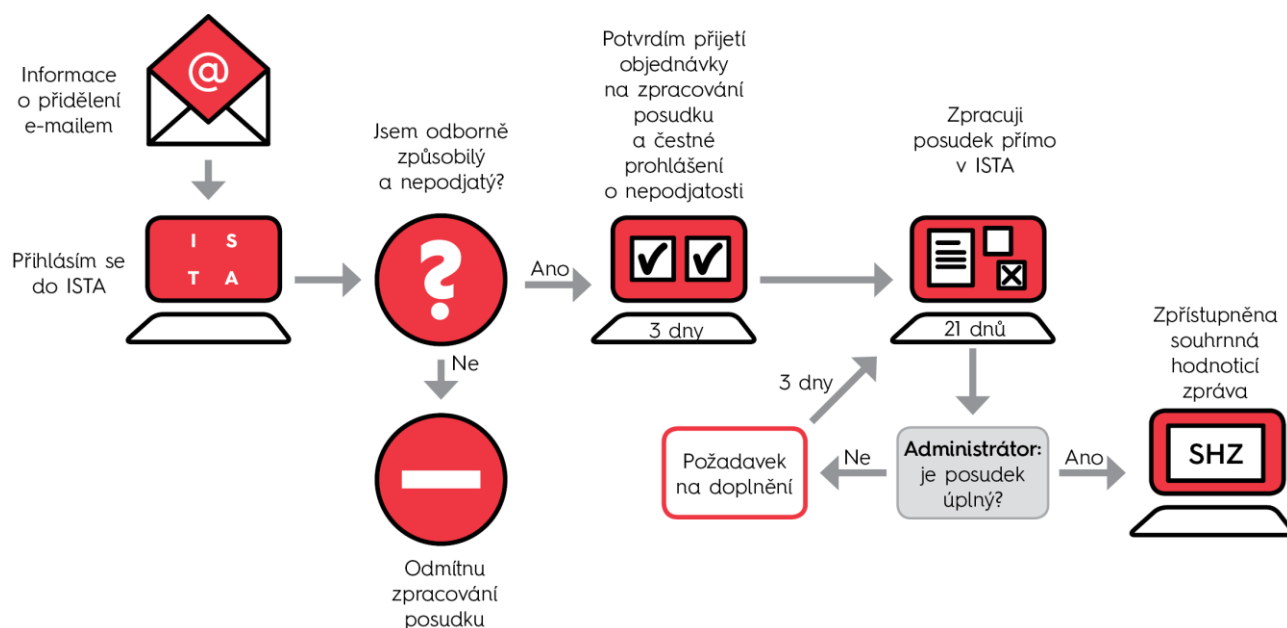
Informace o přidělení e-mailem

@

Přihlásím se do ISTA

I S T A

Jsem odborně způsobilý a nepodjatý?

?

Ne

Odmítnu zpracování posudku

Ano

Potvrdím přijetí objednávky na zpracování posudku a čestné prohlášení o nepodjatosti

3 dny

Zpracuji posudek přímo v ISTA

21 dnů

3 dny

Požadavek na doplnění

Ne

Administrátor: je posudek úplný?

Ano

Zpřístupněna souhrnná hodnoticí zpráva

SHZ